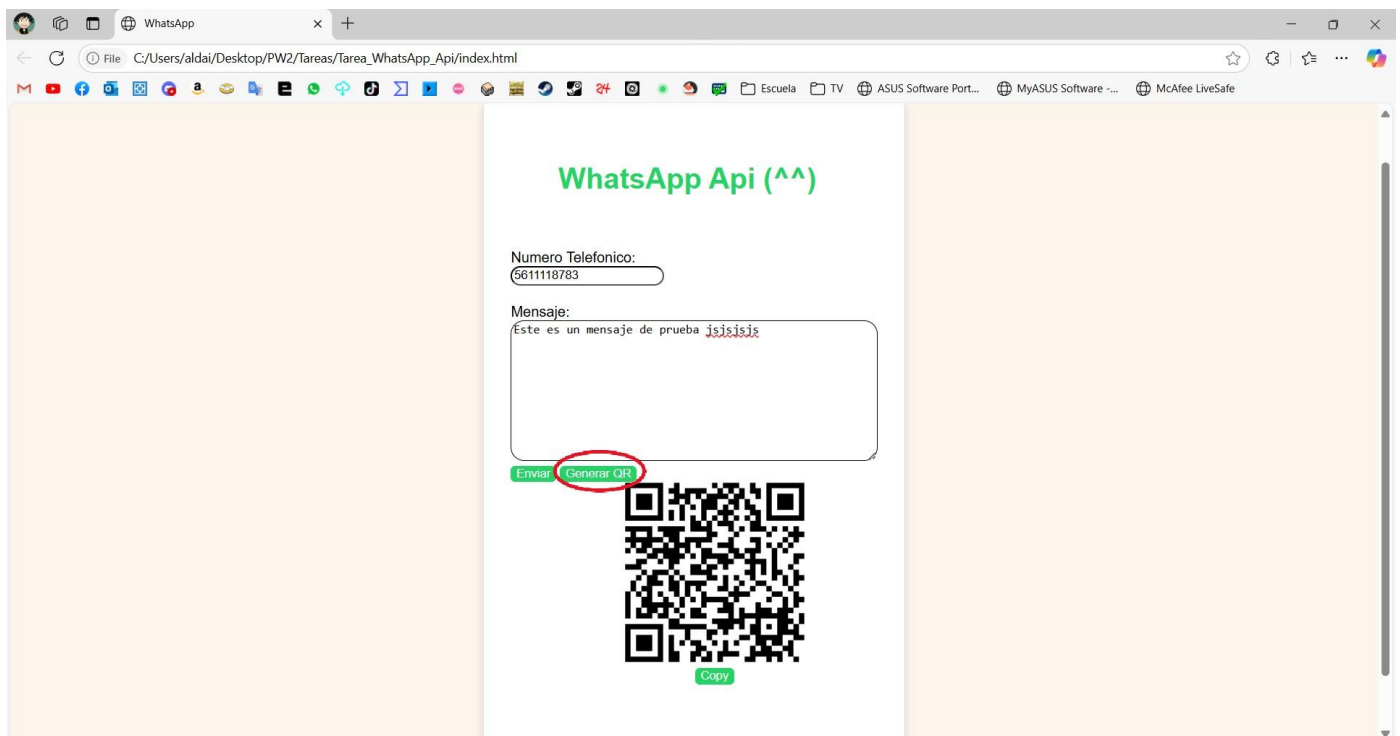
WhatsApp
File C:/Users/aldai/Desktop/PW2/Tareas/Tarea_WhatsApp_Api/index.html
Escuela TV ASUS Software Port... MyASUS Software -... McAfee LiveSafe

WhatsApp Api (^^)

Numero Telefonico:
5611118783

Mensaje:
Este es un mensaje de prueba jsjsjsjs

Enviar Generar QR

Copy